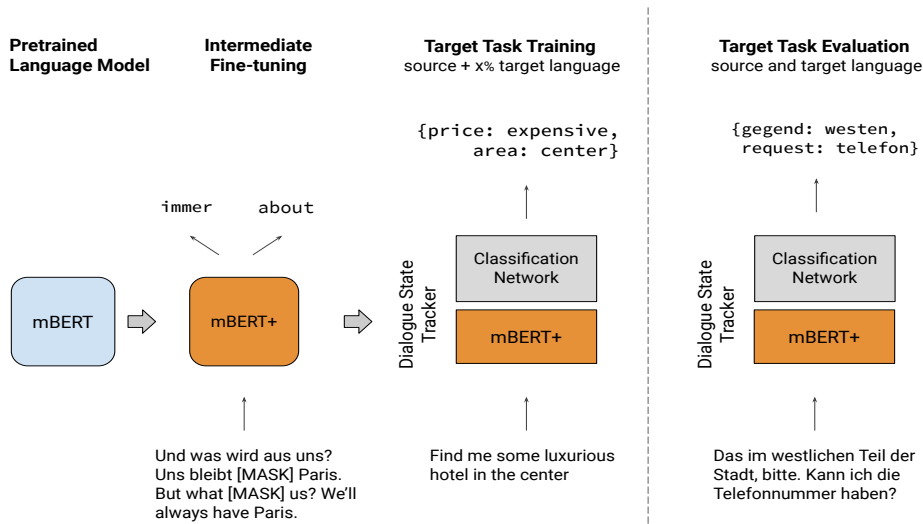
Pretrained Language Model

mBERT

Intermediate Fine-tuning

immer about

mBERT+

Und was wird aus uns? Uns bleibt [MASK] Paris. But what [MASK] us? We'll always have Paris.

Target Task Training
source + x% target language

{price: expensive, area: center}

Dialogue State Tracker

Classification Network

mBERT+

Find me some luxurious hotel in the center

Target Task Evaluation
source and target language

{gegend: westen, request: telefon}

Dialogue State Tracker

Classification Network

mBERT+

Das im westlichen Teil der Stadt, bitte. Kann ich die Telefonnummer haben?